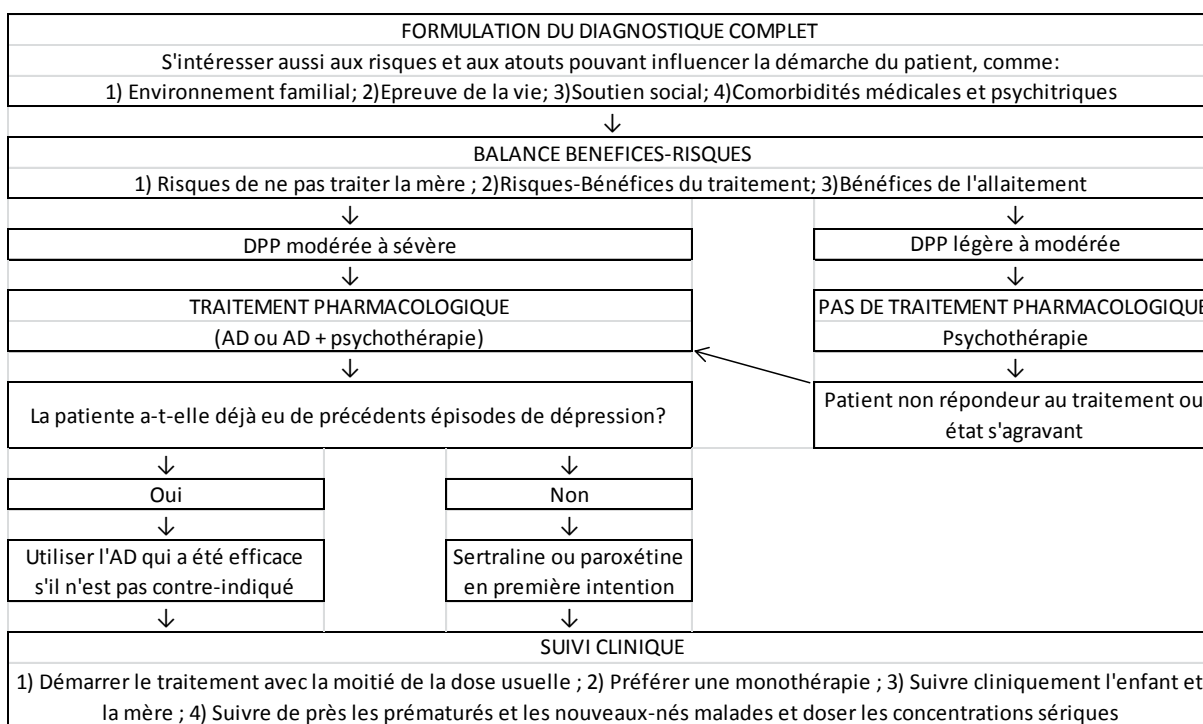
FORMULATION DU DIAGNOSTIQUE COMPLET

S'intéresser aussi aux risques et aux atouts pouvant influencer la démarche du patient, comme:

1) Environnement familial; 2)Epreuve de la vie; 3)Soutien social; 4)Comorbidités médicales et psychitriques

↓

BALANCE BENEFICES-RISQUES

1) Risques de ne pas traiter la mère ; 2)Risques-Bénéfices du traitement; 3)Bénéfices de l'allaitement

↓

DPP modérée à sévère

↓

TRAITEMENT PHARMACOLOGIQUE

(AD ou AD + psychothérapie)

↓

La patiente a-t-elle déjà eu de précédents épisodes de dépression?

↓

Oui

↓

Utiliser l'AD qui a été efficace s'il n'est pas contre-indiqué

↓

Non

↓

Sertraline ou paroxétine en première intention

↓

↓

DPP légère à modérée

↓

PAS DE TRAITEMENT PHARMACOLOGIQUE

Psychothérapie

↓

Patient non répondeur au traitement ou état s'agravant

SUIVI CLINIQUE

1) Démarrer le traitement avec la moitié de la dose usuelle ; 2) Préférer une monothérapie ; 3) Suivre cliniquement l'enfant et la mère ; 4) Suivre de près les prématurés et les nouveaux-nés malades et doser les concentrations sériques